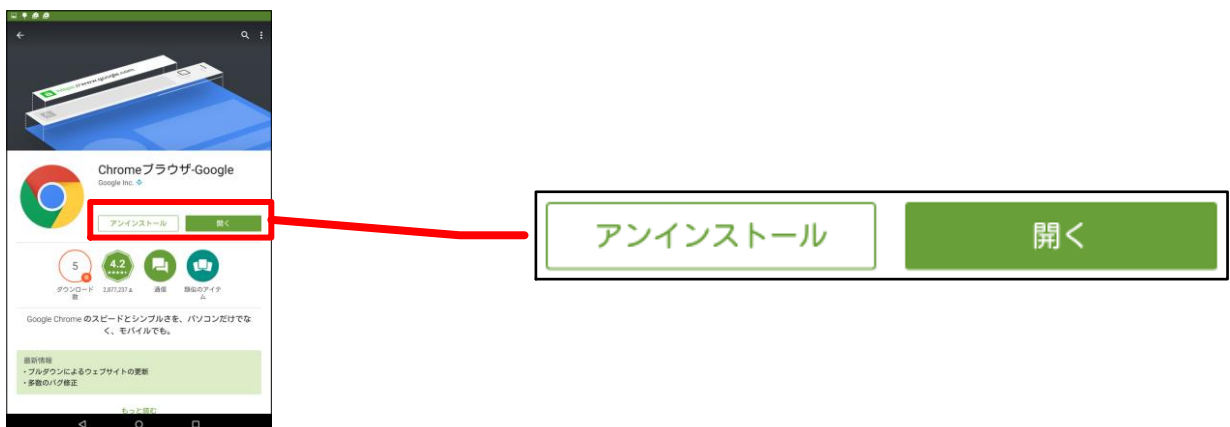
https://www.google.com

Chromeブラウザ-Google
Google Inc.

アンインストール
開く

5
ダウンロード数
4.2
2,877,237
通信
類似のアイテム

Google Chrome のスピードとシンプルさを、パソコンだけでなく、モバイルでも。

最新情報
• プルダウンによるウェブサイトの更新
• 多数のバグ修正

もっと読む

アンインストール
開く